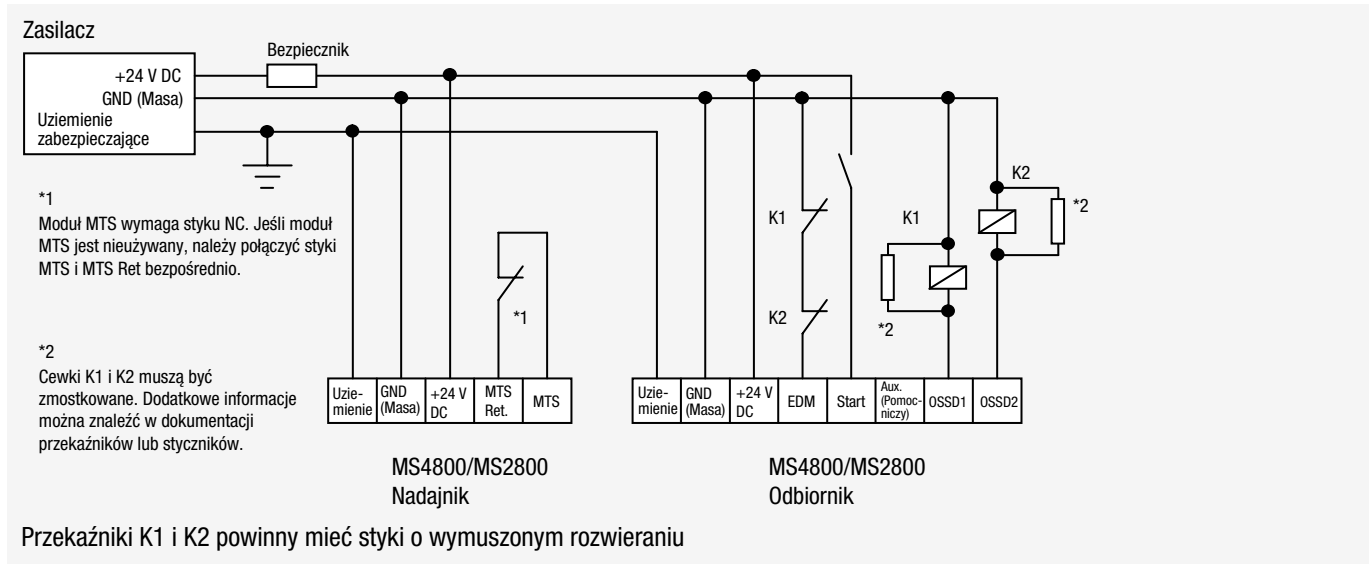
Zasilacz

+24 V DC
GND (Masa)
Uziemienie zabezpieczające

Bezpiecznik

*1
Moduł MTS wymaga styku NC. Jeśli moduł MTS jest nieużywany, należy połączyć styki MTS i MTS Ret bezpośrednio.

*2
Cewki K1 i K2 muszą być zmostkowane. Dodatkowe informacje można znaleźć w dokumentacji przekaźników lub styczników.

*1

| Uziemienie | GND (Masa) | +24 V DC | MTS Ret. | MTS |
|---|---|---|---|---|

MS4800/MS2800
Nadajnik

K1
K2
K1
K2
*2
*2

| Uziemienie | GND (Masa) | +24 V DC | EDM | Start | Aux. (Pomocniczy) | OSSD1 | OSSD2 |
|---|---|---|---|---|---|---|---|

MS4800/MS2800
Odbiornik

Przekaźniki K1 i K2 powinny mieć styki o wymuszonym rozwieraniu